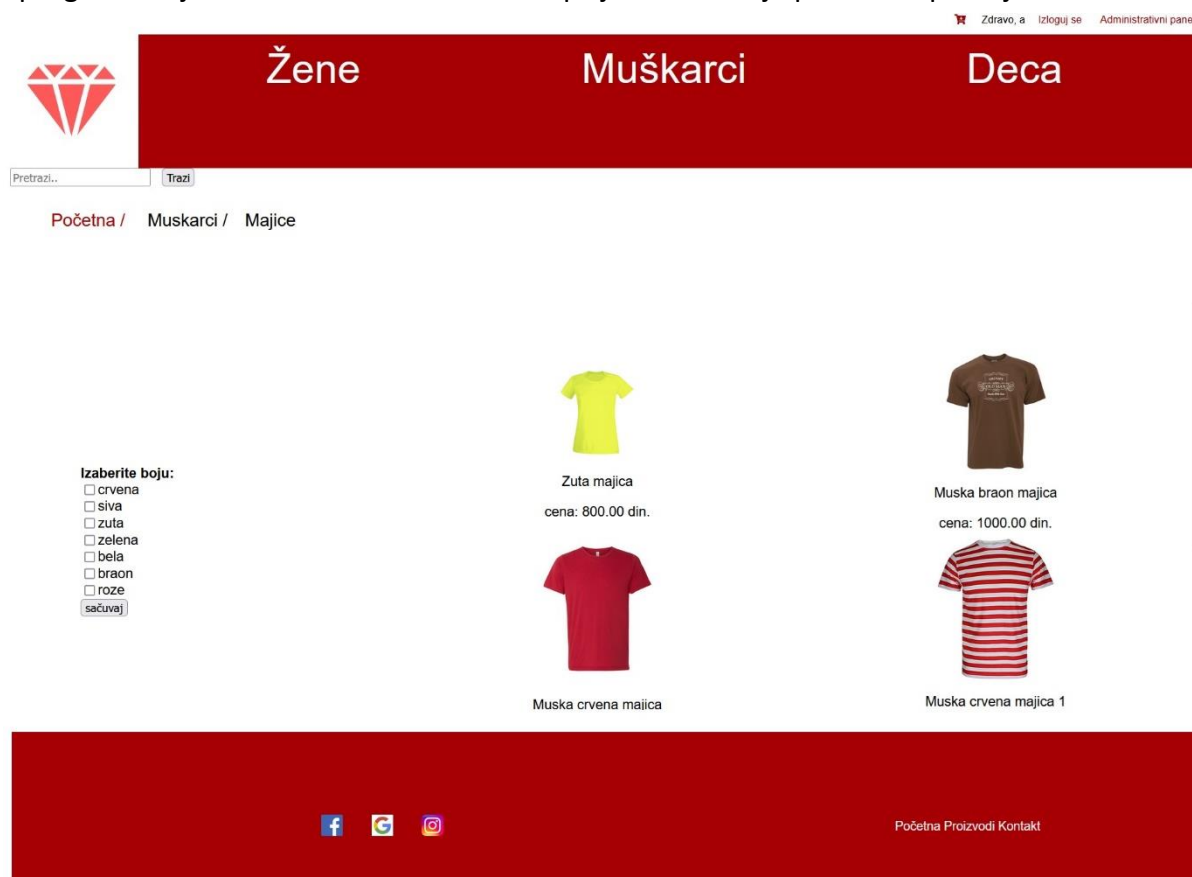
Zdravo, a Izloguj se Administrativni pane

Žene Muškarci Deca

Pretraži.. Trazi

Početna / Muskarci / Majice

Izaberite boju:
crvena
siva
zuta
zelena
bela
braon
roze
sačuvaj

Zuta majica
cena: 800.00 din.

Muska braon majica
cena: 1000.00 din.

Muska crvena majica

Muska crvena majica 1

Početna Proizvodi Kontakt